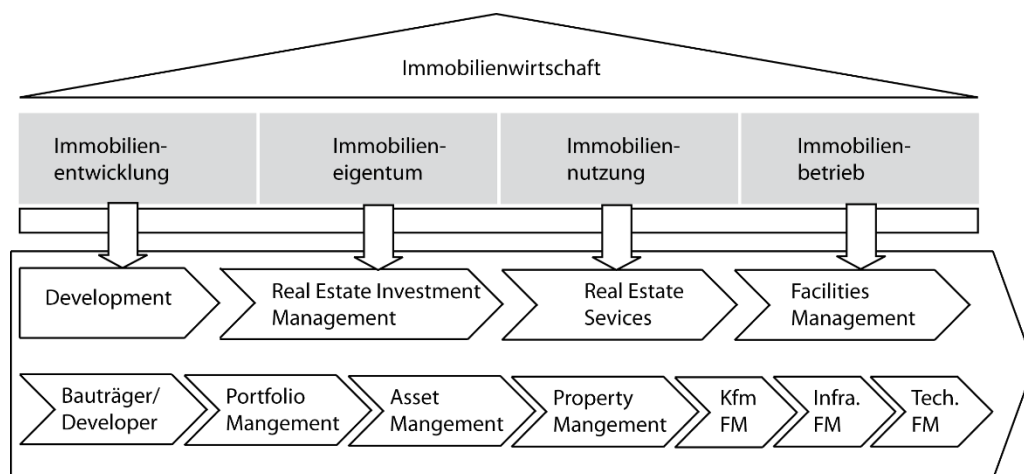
Immobilienwirtschaft

Immobilienentwicklung

Immobilieneigentum

Immobiliennutzung

Immobilienbetrieb

Development

Real Estate Investment Management

Real Estate Sevices

Facilities Management

Bauträger/ Developer

Portfolio Mangement

Asset Mangement

Property Mangement

Kfm FM

Infra. FM

Tech. FM